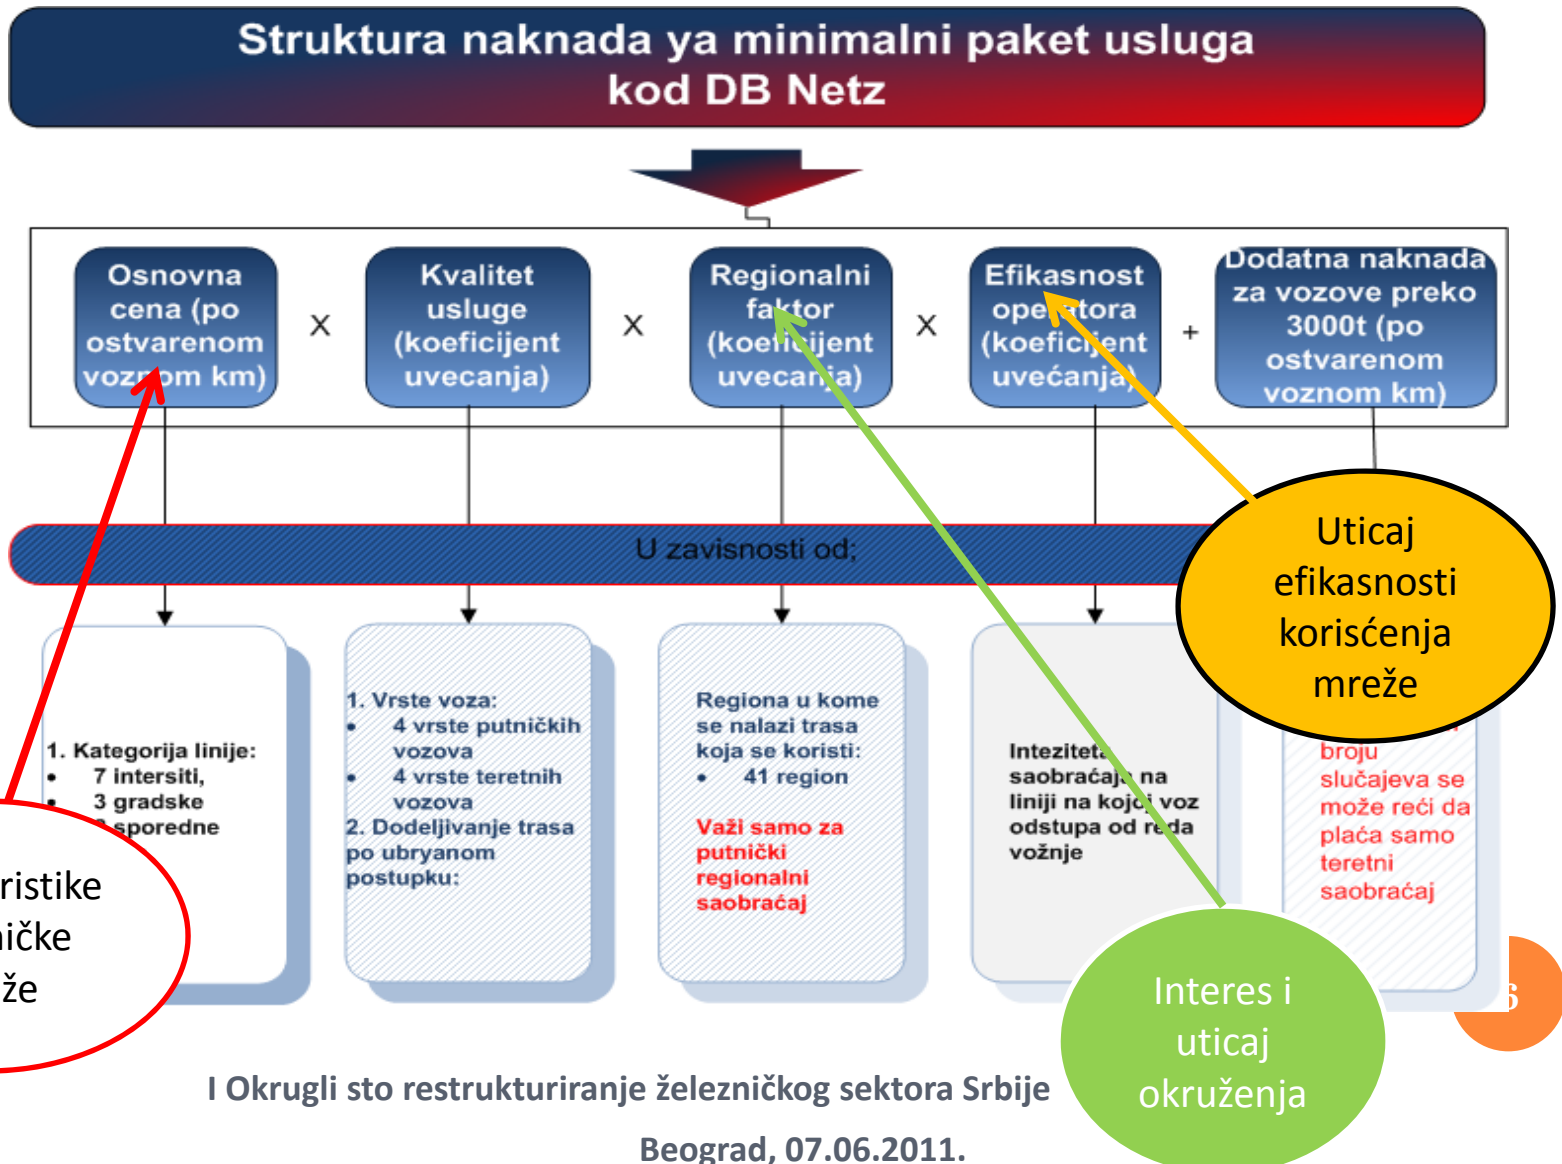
Struktura naknada ya minimalni paket usluga kod DB Netz

Osnovna cena (po ostvarenom voznom km)

X

Kvalitet usluge (koeficijent uvecanja)

X

Regionalni faktor (koeficijent uvecanja)

X

Efikasnost operatora (koeficijent uvećanja)

+

Dodatna naknada za vozove preko 3000t (po ostvarenom voznom km)

U zavisnosti od;

1. Kategorija linije:
• 7 intersiti,
• 3 gradske
• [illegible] sporedne

1. Vrste voza:
• 4 vrste putničkih vozova
• 4 vrste teretnih vozova
2. Dodeljivanje trasa po ubryanom postupku:

Regiona u kome se nalazi trasa koja se koristi:
• 41 region

Važi samo za putnički regionalni saobraćaj

Intezitet saobraćaja na liniji na kojoj voz odstupa od reda vožnje

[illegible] broju slučajeva se može reći da plaća samo teretni saobraćaj

Uticaj efikasnosti korisćenja mreže

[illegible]ristike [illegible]ičke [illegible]že

Interes i uticaj okruženja

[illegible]s

I Okrugli sto restrukturiranje železničkog sektora Srbije

Beograd, 07.06.2011.